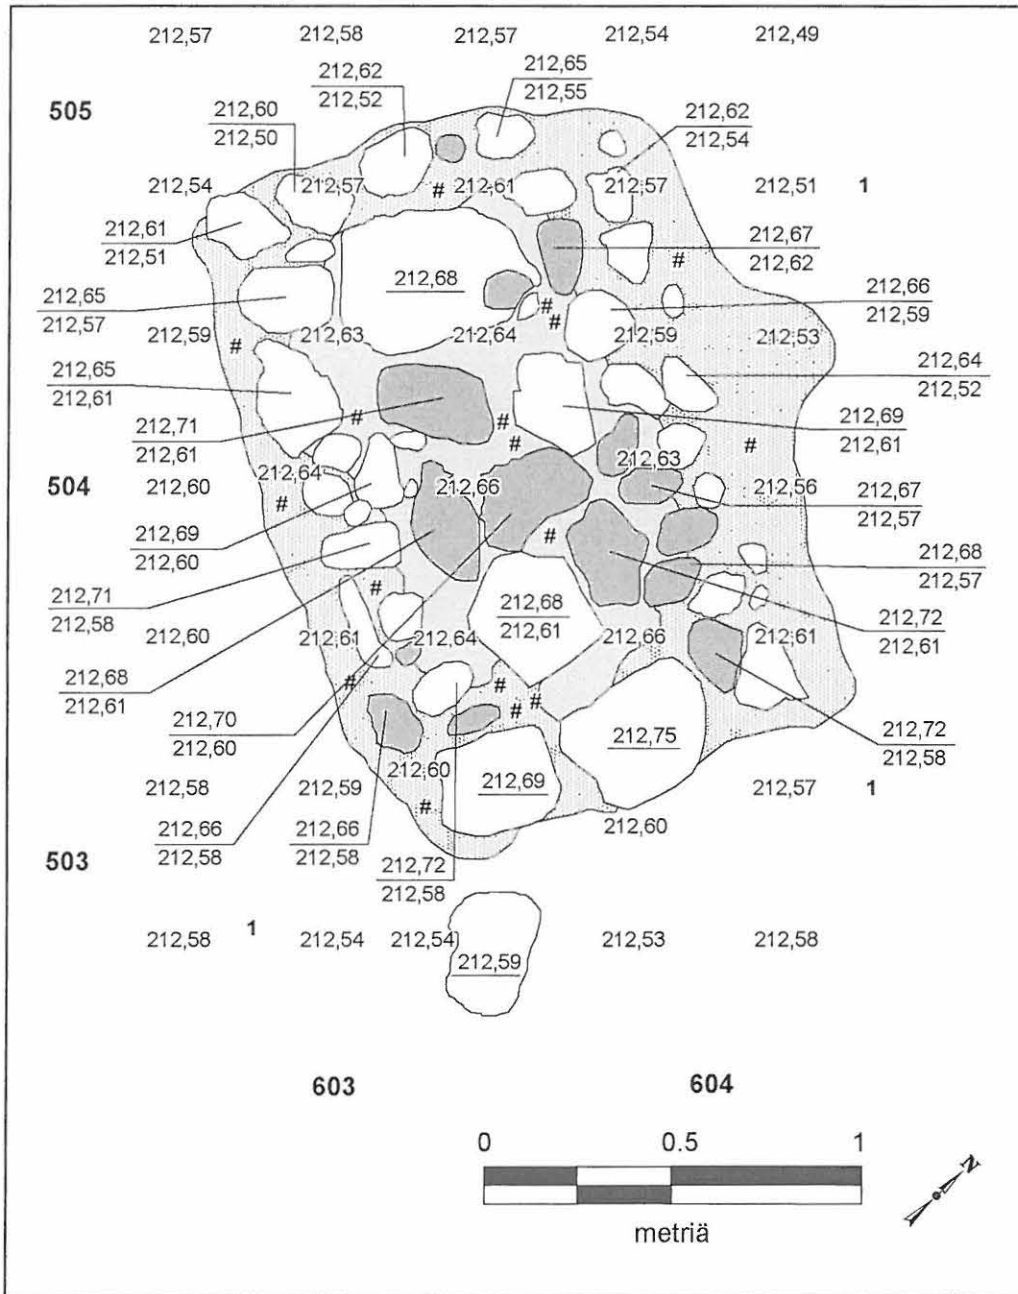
212,57 212,58 212,57 212,54 212,49

$\frac{212,62}{212,52}$ $\frac{212,65}{212,55}$

505

$\frac{212,60}{212,50}$ $\frac{212,62}{212,54}$

212,54 212,57 # 212,61 212,57 212,51 1

$\frac{212,61}{212,51}$ $\frac{212,67}{212,62}$

#

212,68

$\frac{212,65}{212,57}$ $\frac{212,66}{212,59}$

# #

212,59 # 212,63 212,64 212,59 212,53

$\frac{212,64}{212,52}$

$\frac{212,65}{212,61}$

# #

$\frac{212,71}{212,61}$ $\frac{212,69}{212,61}$

# #

212,63

504 212,60 212,64 212,66 212,56 $\frac{212,67}{212,57}$

#

$\frac{212,69}{212,60}$ #

$\frac{212,68}{212,57}$

$\frac{212,71}{212,58}$ #

$\frac{212,68}{212,61}$ $\frac{212,72}{212,61}$

212,60 212,61 212,64 212,66 212,61

$\frac{212,68}{212,61}$

#

# #

$\frac{212,70}{212,60}$ #

212,75

212,60 212,69

212,58 212,59 212,57 1

$\frac{212,72}{212,58}$

#

$\frac{212,66}{212,58}$ $\frac{212,66}{212,58}$ 212,60

503

$\frac{212,72}{212,58}$

212,58 1 212,54 212,54 212,53 212,58

212,59

603 604

0 0.5 1

metriä

N